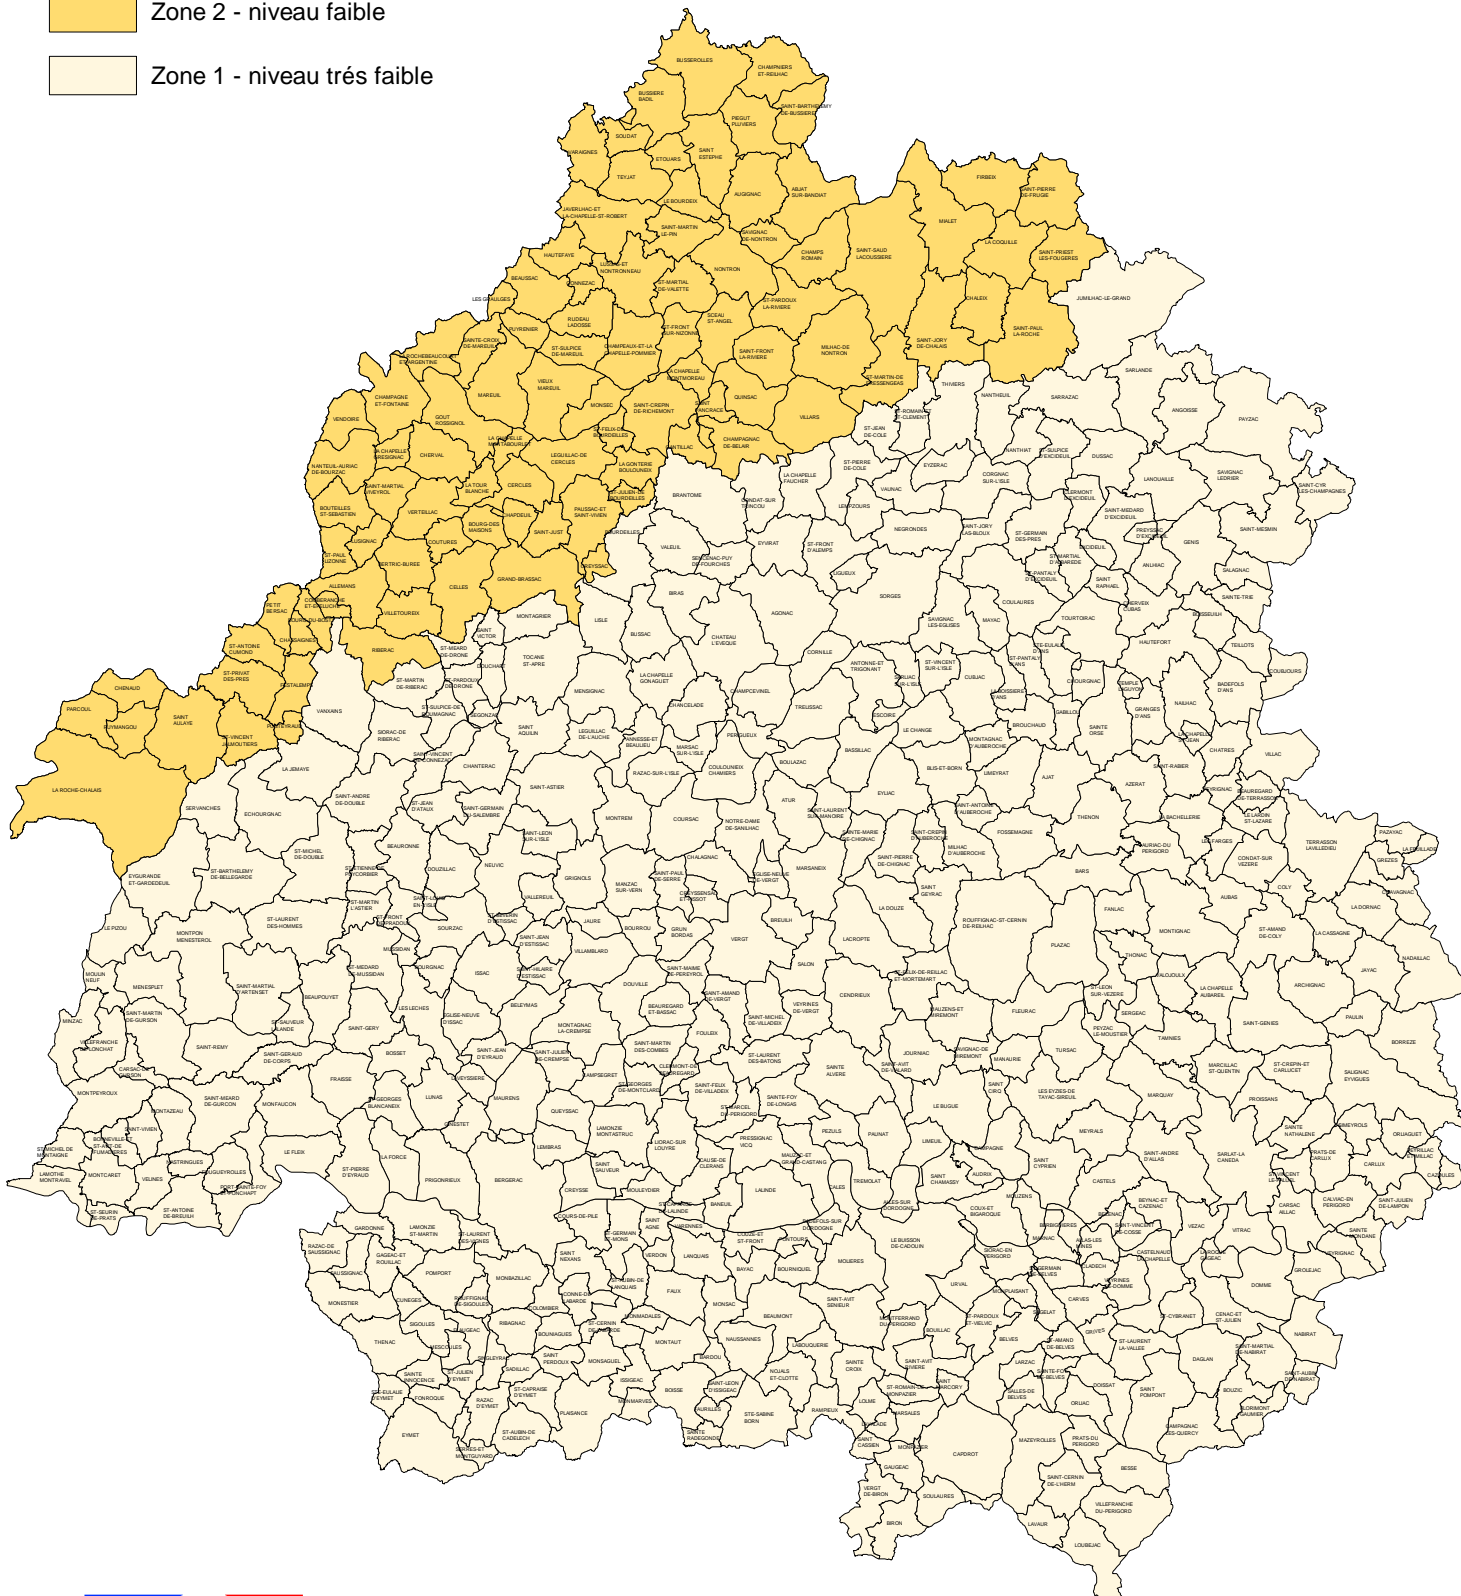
Zone 2 - niveau faible

Zone 1 - niveau trés faible

BUSSEROLLES
CHAMPNIERS ET-REILHAC
BUSSIERE BADIL
SAINT-BARTHELEMY DE-BUSSIERE
PIEGUT PLUVIERS
SOUDAT
VARAIGNES
ETOUARS
SAINT ESTEPHE
TEYJAT
AUGIGNAC
ABJAT SUR-BANDIAT
LE BOURDEIX
JAVERLHAC-ET LA-CHAPELLE-ST-ROBERT
SAINT-MARTIN LE-PIN
SAVIGNAC DE-NONTRON
FIRBEIX
SAINT-PIERRE DE-FRUGIE
MIALET
CHAMPS ROMAIN
SAINT-SAUD LACOUSSIERE
LA COQUILLE
SAINT-PRIEST LES-FOUGERES
HAUTEFAYE
NONTRON
BEAUSSAC
JUMILHAC-LE-GRAND
LES GRAULGES
CHALEIX
SAINT-PAUL LA-ROCHE
SAINT-JORY DE-CHALAIS
MAREUIL
VENDOIRE
CHAMPAGNE ET-FONTAINE
GOUT ROSSIGNOL
MILHAC-DE NONTRON
QUINSAC
VILLARS
SARLANDE
THIVIERS
NANTHEUIL
SARRAZAC
ANGOISSE
PAYZAC
CHERVAL
CERCLES
BRANTOME
LA CHAPELLE FAUCHER
NANTHIAT
DUSSAC
LANOUAILLE
SAVIGNAC LEDRIER
SAINT-CYR LES-CHAMPAGNES
VERTEILLAC
COUTURES
SAINT-JUST
GRAND-BRASSAC
ALLEMANS
CHAPDEUIL
LUSIGNAC
BERTRIC-BUREE
CELLES
MONTAGRIER
RIBERAC
VALEUIL
BIRAS
SORGES
AGONAC
NEGRONDES
GENIS
SAINT-MESMIN
CHENAUD
PARCOUL
SAINT AULAYE
LA ROCHE-CHALAIS
SERVANCHES
ECHOURGNAC
VANXAINS
SIORAC-DE RIBERAC
LA JEMAYE
SAINT-ANDRE DE-DOUBLE
CHANTERAC
SAINT-ASTIER
MONTREM
COURSAC
ATUR
BASSILLAC
EYLIAC
BARS
THENON
AZERAT
AJAT
LIMEYRAT
FANLAC
PLAZAC
MONTIGNAC
AUBAS
COLY
LA DORNAC
JAYAC
NADAILLAC
ARCHIGNAC
PAULIN
BORREZE
SALIGNAC EYVIGUES
PROISSANS
CARLUX
CAZOULES
GROLEJAC
DOMME
VITRAC
VEZAC
NABIRAT
DAGLAN
BOUZIC
CAPDROT
MAZEYROLLES
BESSE
LAVAUR
LOUBEJAC
SAINT-CERNIN DE-L'HERM
VILLEFRANCHE DU-PERIGORD
EYMET
PLAISANCE
ISSIGEAC
MONPAZIER
GAUGEAC
SOULAURES
BIRON
VERGT DE-BIRON
LOLME
NAUSSANNES
BEAUMONT
MONSAC
LANQUAIS
FAUX
BERGERAC
CREYSSE
PRIGONRIEUX
LA FORCE
LE FLEIX
MINZAC
MONTPEYROUX
MONTCARET
VELINES
LAMOTHE MONTRAVEL
LE PIZOU
MONTPON MENESTEROL
MENESPLET
MOULIN NEUF
SAINT-REMY
BOSSET
FRAISSE
LUNAS
MAURENS
QUEYSSAC
LEMBRAS
SAINT-GERY
ISSAC
BELEYMAS
DOUVILLE
VILLAMBLARD
JAURE
GRIGNOLS
NEUVIC
DOUZILLAC
SOURZAC
BEAURONNE
MENSIGNAC
LISLE
BUSSAC
VERGT
SALON
LACROPTE
LA DOUZE
BREUILH
CENDRIEUX
FLEURAC
TURSAC
MANAURIE
JOURNIAC
PAUNAT
LIMEUIL
LALINDE
BANEUIL
CALES
PEZULS
TREMOLAT
BOURNIQUEL
MOLIERES
URVAL
BELVES
LARZAC
ORLIAC
DOISSAT
SAGELAT
CARVES
CASTELS
MEYRALS
MARQUAY
TAMNIES
SERGEAC
THONAC
VALOJOULX
FOULEIX
JOURNIAC
SAINTE ALVERE
TRELISSAC
BOULAZAC
ESCOIRE
LE CHANGE
CUBJAC
MAYAC
COULAURES
TOURTOIRAC
CHERVEIX CUBAS
HAUTEFORT
TEILLOTS
COUBJOURS
NAILHAC
GRANGES D'ANS
BADEFOLS D'ANS
CHATRES
VILLAC
THENON
TERRASSON LAVILLEDIEU
PAZAYAC
GRIEZES
CHAVAGNAC
LA CASSAGNE
ST-AMAND DE-COLY
CONDAT-SUR VEZERE
LA FEUILLADE
SAINT-GENIES
MARCILLAC ST-QUENTIN
ST-CREPIN-ET CARLUCET
SAINTE NATHALENE
SAINT-ANDRE D'ALLAS
SARLAT-LA CANEDA
BEYNAC-ET CAZENAC
CASTELNAUD LA-CHAPELLE
LA ROQUE GAGEAC
CENAC-ET ST-JULIEN
ST-CYBRANET
SAINT-LAURENT LA-VALLEE
SAINT POMPONT
CAMPAGNAC LES-QUERCY
FLORIMONT GAUMIER
SAINT-AUBIN DE-NABIRAT
SAINT-MARTIAL DE-NABIRAT
SAINTE MONDANE
VEYRIGNAC
CALVIAC-EN PERIGORD
SAINT-JULIEN DE-LAMPON
ORLIAGUET
PRATS-DE CARLUX
SAINT-VINCENT LE-PALUEL
CARSAC AILLAC
PRATS-DU PERIGORD
SAINTE-FOY DE-BELVES
SALLES-DE BELVES
SAINT-AMAND DE-BELVES
SAINT-PARDOUX ET-VIELVIC
SIORAC-EN PERIGORD
COUX-ET BIGAROQUE
LE BUISSON DE-CADOUIN
SAINT-AVIT SENIEUR
MONTFERRAND DU-PERIGORD
SAINTE CROIX
SAINT-AVIT RIVIERE
ST-ROMAIN-ET MONPAZIER
SAINT MARCORY
MARSALES
RAMPIEUX
LAVALADE
SAINT CASSIEN
MONTFERRAND
LE BUGUE
AUDRIX
SAINT CHAMASSY
CAMPAGNE
SAINT CYPRIEN
MOUZENS
BEZENAC
ALLAS-LES MINES
CLADECH
MARNAC
SAINT-GERMAIN DE-BELVES
MONPLAISANT
GRIVES
VEYRINES DE-DOMME
SAINT-VINCENT DE-COSSE
LES EYZIES-DE TAYAC-SIREUIL
SAINT CIRQ
MANAURIE
SAVIGNAC-DE MIREMONT
MAUZENS-ET MIREMONT
SAINT-FELIX-DE-REILLAC ET-MORTEMART
ROUFFIGNAC-ST-CERNIN DE-REILHAC
SAINT GEYRAC
SAINT-PIERRE DE-CHIGNAC
MILHAC D'AUBEROCHE
SAINT-CREPIN D'AUBEROCHE
FOSSEMAGNE
SAINT-ANTOINE D'AUBEROCHE
MONTAGNAC D'AUBEROCHE
BLIS-ET-BORN
BROUCHAUD
SAINT-LAURENT SUR-MANOIRE
SAINTE-MARIE DE-CHIGNAC
NOTRE-DAME DE-SANILHAC
MARSANEIX
EGLISE-NEUVE DE-VERGT
CHALAGNAC
SAINT-PAUL DE-SERRE
CREYSSENSAC ET-PISSOT
MANZAC SUR-VERN
BOURROU
GRUN BORDAS
SAINT-MAMET DE-PEREYROL
SAINT-AMAND DE-VERGT
VEYRINES DE-VERGT
SAINT-MICHEL DE-VILLADEIX
ST-LAURENT DES-BATONS
SAINT-FELIX DE-VILLADEIX
SAINTE-FOY DE-LONGAS
ST-MARCEL DU-PERIGORD
PRESSIGNAC VICQ
MAUZAC-ET GRAND-CASTANG
BADEFOLS-SUR DORDOGNE
CALES
ALLES-SUR DORDOGNE
COUZE-ET ST-FRONT
PONTOURS
BAYAC
LANQUAIS
VERDON
VARENNES
SAINT AGNE
MOULEYDIER
SAINT-CAPRAISE DE-LALINDE
CLERMONT DE-BEAUREGARD
BEAUREGARD ET-BASSAC
MONTAGNAC LA-CREMPSE
SAINT-MARTIN DES-COMBES
SAINT-JULIEN DE-CREMPSE
CAMPSEGRET
ST-GEORGES DE-MONTCLARD
LAMONZIE MONTASTRUC
LIORAC-SUR LOUYRE
SAINT SAUVEUR
CAUSE-DE CLERANS
COURS-DE-PILE
SAINT NEXANS
SAINT-GERMAIN ET-MONS
SAINT-AUBIN-DE LANQUAIS
CONNE-DE LABARDE
COLOMBIER
RIBAGNAC
BOUNIAGUES
ST-CERNIN DE-LABARDE
MONMADALES
MONTAUT
SAINT-LEON D'ISSIGEAC
BARDOU
NOJALS ET-CLOTTE
BOISSE
FAURILLES
STE-SABINE BORN
SAINTE RADEGONDE
MONMARVES
SAINT PERDOUX
MONSAGUEL
SADILLAC
SINGLEYRAC
ST-CAPRAISE D'EYMET
RAZAC D'EYMET
ST-AUBIN-DE CADELECH
SERRES-ET MONTGUYARD
FONROQUE
SAINT-JULIEN D'EYMET
SAINTE INNOCENCE
STE-EULALIE D'EYMET
THENAC
MESCOULES
SAUSSIGNAC
CUNEGES
POMPORT
MONBAZILLAC
ROUFFIGNAC DE-SIGOULES
SIGOULES
GAGEAC-ET ROUILLAC
MONESTIER
RAZAC-DE SAUSSIGNAC
GARDONNE
LAMONZIE SAINT-MARTIN
ST-LAURENT DES-VIGNES
ST-PIERRE D'EYRAUD
PORT-SAINTE-FOY ET-PONCHAPT
SAINT-ANTOINE DE-BREUILH
ST-SEURIN DE-PRATS
SAINT-VIVIEN
BONNEVILLE-ET ST-AVIT-DE FUMADIERES
ST-MICHEL-DE MONTAIGNE
NASTRINGUES
FOUGUEYROLLES
MONTAZEAU
MONFAUCON
SAINT-MEARD DE-GURCON
CARSAC-DE GURSON
VILLEFRANCHE DE-LONCHAT
SAINT-MARTIN DE-GURSON
SAINT-GERAUD DE-CORPS
ST-SAUVEUR LALANDE
SAINT-MARTIAL D'ARTENSET
BEAUPOUYET
ST-MEDARD DE-MUSSIDAN
MUSSIDAN
LES LECHES
EGLISE-NEUVE D'ISSAC
SAINT-JEAN D'EYRAUD
ST-GEORGES BLANCANEIX
GINESTET
LAVEYSSIERE
BOURGNAC
SAINT-HILAIRE D'ESTISSAC
SAINT-JEAN D'ESTISSAC
SAINT-LAURENT DES-HOMMES
ST-FRONT DE-PRADOUX
SAINT-LOUIS EN-L'ISLE
ST-MARTIN L'ASTIER
ST-ETIENNE DE-PUYCORBIER
EYGURANDE ET-GARDEDEUIL
ST-BARTHELEMY DE-BELLEGARDE
ST-MICHEL DE-DOUBLE
SAINT-GERMAIN DU-SALEMBRE
SAINT-LEON SUR-L'ISLE
VALLEREUIL
SAINT-JEAN D'ATAUX
SAINT-VINCENT DE-CONNEZAC
ST-SULPICE-DE ROUMAGNAC
SEGONZAC
SAINT AQUILIN
LEGUILLAC DE-L'AUCHE
ANNESSE-ET BEAULIEU
MARSAC SUR-L'ISLE
RAZAC-SUR-L'ISLE
COULOUNIEIX CHAMIERS
PERIGUEUX
CHANCELADE
LA CHAPELLE GONAGUET
CHAMPCEVINEL
CHATEAU L'EVEQUE
CORNILLE
ANTONNE-ET TRIGONANT
SARLIAC SUR-L'ISLE
ST-VINCENT SUR-L'ISLE
SAVIGNAC LES-EGLISES
SAINT-JORY LAS-BLOUX
ST-GERMAIN DES-PRES
ST-MARTIAL D'ALBAREDE
ST-PANTALY D'EXCIDEUIL
EXCIDEUIL
SAINT RAPHAEL
ANLHIAC
SALAGNAC
SAINTE-TRIE
BEAUSSEUIL
PREYSSAC D'EXCIDEUIL
SAINT-MEDARD D'EXCIDEUIL
CLERMONT D'EXCIDEUIL
ST-SULPICE D'EXCIDEUIL
CORGNAC SUR-L'ISLE
EYZERAC
ST-PIERRE DE-COLE
ST-JEAN DE-COLE
ST-ROMAIN ET-ST-CLEMENT
VAUNAC
LEMPZOURS
ST-FRONT D'ALEMPS
EYVIRAT
CONDAT-SUR TRINCOU
SENCENAC-PUY DE-FOURCHES
LIGUEUX
ST-PANTALY D'ANS
STE-EULALIE D'ANS
LA BOISSIERE D'ANS
GABILLOU
CHOURGNAC
TEMPLE LAGUYON
SAINTE ORSE
LA CHAPELLE ST-JEAN
SAINT-RABIER
BEAUREGARD DE-TERRASSON
PEYRIGNAC
LA BACHELLERIE
LE LARDIN ST-LAZARE
LES FARGES
AURIAC-DU PERIGORD
LA CHAPELLE AUBAREIL
ST-LEON SUR-VEZERE
PEYZAC LE-MOUSTIER
RUDEAU LADOSSE
CONNEZAC
BOURDEILLES
PAUSSAC-ET SAINT-VIVIEN
ST-JULIEN-DE BOURDEILLES
LA GONTERIE BOULOUNEIX
LEGUILLAC-DE CERCLES
SAINT-CREPIN DE-RICHEMONT
MONTSEC
ST-FELIX-DE BOURDEILLES
VIEUX MAREUIL
SAINTE-CROIX DE-MAREUIL
PUYRENIER
ST-SULPICE DE-MAREUIL
CHAMPEAUX-ET-LA CHAPELLE-POMMIER
ST-FRONT SUR-NIZONNE
ST-MARTIAL DE-VALETTE
SCEAU ST-ANGEL
ST-PARDOUX LA-RIVIERE
SAINT-FRONT LA-RIVIERE
LA CHAPELLE MONTMOREAU
SAINT PANCRACE
CHAMPAGNAC DE-BELAIR
CANTILLAC
ST-MARTIN-DE FRESSENGEAS
LUSSAS-ET NONTRONNEAU
LA ROCHEBEAUCOURT ET-ARGENTINE
LA CHAPELLE GRESIGNAC
NANTEUIL-AURIAC DE-BOURZAC
SAINT-MARTIAL VIVEYROL
LA TOUR BLANCHE
LA CHAPELLE MONTABOURLET
BOURG-DES MAISONS
BOUTEILLES ST-SEBASTIEN
ST-PAUL LIZONNE
CREYSSAC
COMBERANCHE ET-EPELUCHE
PETIT BERSAC
BOURG-DU-BOST
CHASSAIGNES
VILLETOUREIX
SAINT VICTOR
ST-MEARD DE-DRONE
DOUCHAPT
TOCANE ST-APRE
ST-MARTIN DE-RIBERAC
ST-PARDOUX DE-DRONE
ST-ANTOINE CUMOND
ST-PRIVAT DES-PRES
FESTALEMPS
PONTEYRAUD
SAINT-VINCENT JALMOUTIERS
SERVANCHES